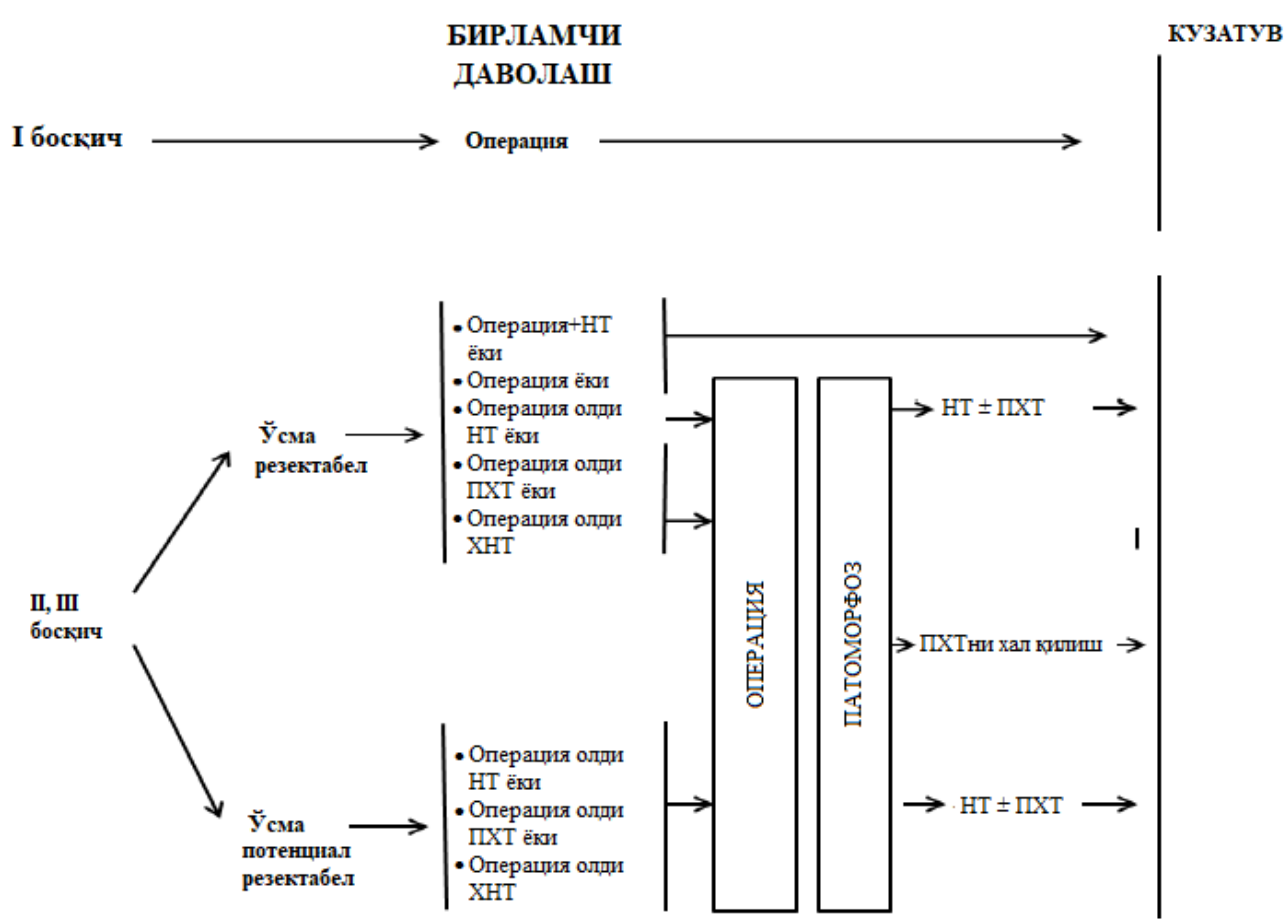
БИРЛАМЧИ ДАВОЛАШ

КУЗАТУВ

I босқич

Операция

II, III босқич

Ўсма резектабел

• Операция+НТ ёки
• Операция ёки
• Операция олди НТ ёки
• Операция олди ПХТ ёки
• Операция олди ХНТ

Ўсма потенциал резектабел

• Операция олди НТ ёки
• Операция олди ПХТ ёки
• Операция олди ХНТ

ОПЕРАЦИЯ

ПАТОМОРФОЗ

НТ ± ПХТ

ПХТни хал қилиш

НТ ± ПХТ